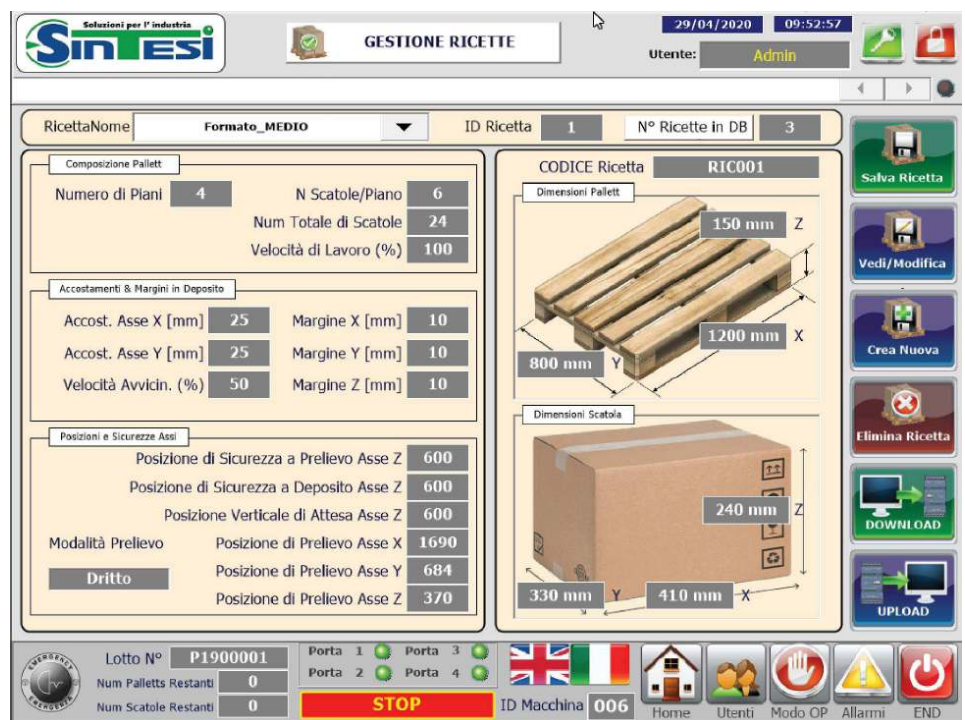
Soluzioni per l'industria
SinTesi

GESTIONE RICETTE

29/04/2020 09:52:57
Utente: Admin

RicettaNome Formato_MEDIO
ID Ricetta 1
N° Ricette in DB 3

Salva Ricetta
Vedi/Modifica
Crea Nuova
Elimina Ricetta
DOWNLOAD
UPLOAD

Composizione Pallett
Numero di Piani 4
N Scatole/Piano 6
Num Totale di Scatole 24
Velocità di Lavoro (%) 100

Accostamenti & Margini in Deposito
Accost. Asse X [mm] 25
Margine X [mm] 10
Accost. Asse Y [mm] 25
Margine Y [mm] 10
Velocità Avvicin. (%) 50
Margine Z [mm] 10

Posizioni e Sicurezze Assi
Posizione di Sicurezza a Prelievo Asse Z 600
Posizione di Sicurezza a Deposito Asse Z 600
Posizione Verticale di Attesa Asse Z 600
Modalità Prelievo
Posizione di Prelievo Asse X 1690
Dritto
Posizione di Prelievo Asse Y 684
Posizione di Prelievo Asse Z 370

CODICE Ricetta RIC001
Dimensioni Pallett
150 mm Z
1200 mm X
800 mm Y

Dimensioni Scatola
240 mm Z
330 mm Y
410 mm X

EMERGENCY
Lotto N° P1900001
Num Palletts Restanti 0
Num Scatole Restanti 0
Porta 1 Porta 3
Porta 2 Porta 4
STOP
ID Macchina 006
Home Utenti Modo OP Allarmi END